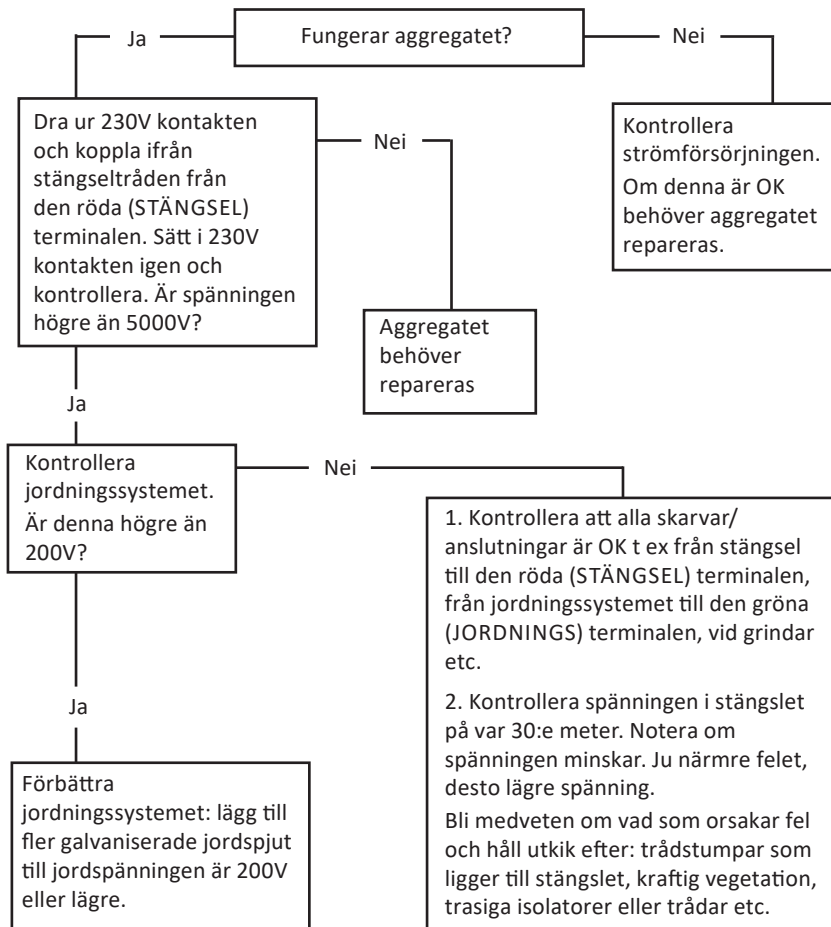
Ja

Fungerar aggregatet?

Nei

Kontrollera strömförsörjningen. Om denna är OK behöver aggregatet repareras.

Dra ur 230V kontakten och koppla ifrån stängseltråden från den röda (STÄNGSEL) terminalen. Sätt i 230V kontakten igen och kontrollera. Är spänningen högre än 5000V?

Nei

Aggregatet behöver repareras

Ja

Kontrollera jordningssystemet. Är denna högre än 200V?

Nei

1. Kontrollera att alla skarvar/ anslutningar är OK t ex från stängsel till den röda (STÄNGSEL) terminalen, från jordningssystemet till den gröna (JORDNINGS) terminalen, vid grindar etc.

2. Kontrollera spänningen i stängslet på var 30:e meter. Notera om spänningen minskar. Ju närmre felet, desto lägre spänning.

Bli medveten om vad som orsakar fel och håll utkik efter: trådstumpar som ligger till stängslet, kraftig vegetation, trasiga isolatorer eller trådar etc.

Ja

Förbättra jordningssystemet: lägg till fler galvaniserade jordspjut till jordspänningen är 200V eller lägre.